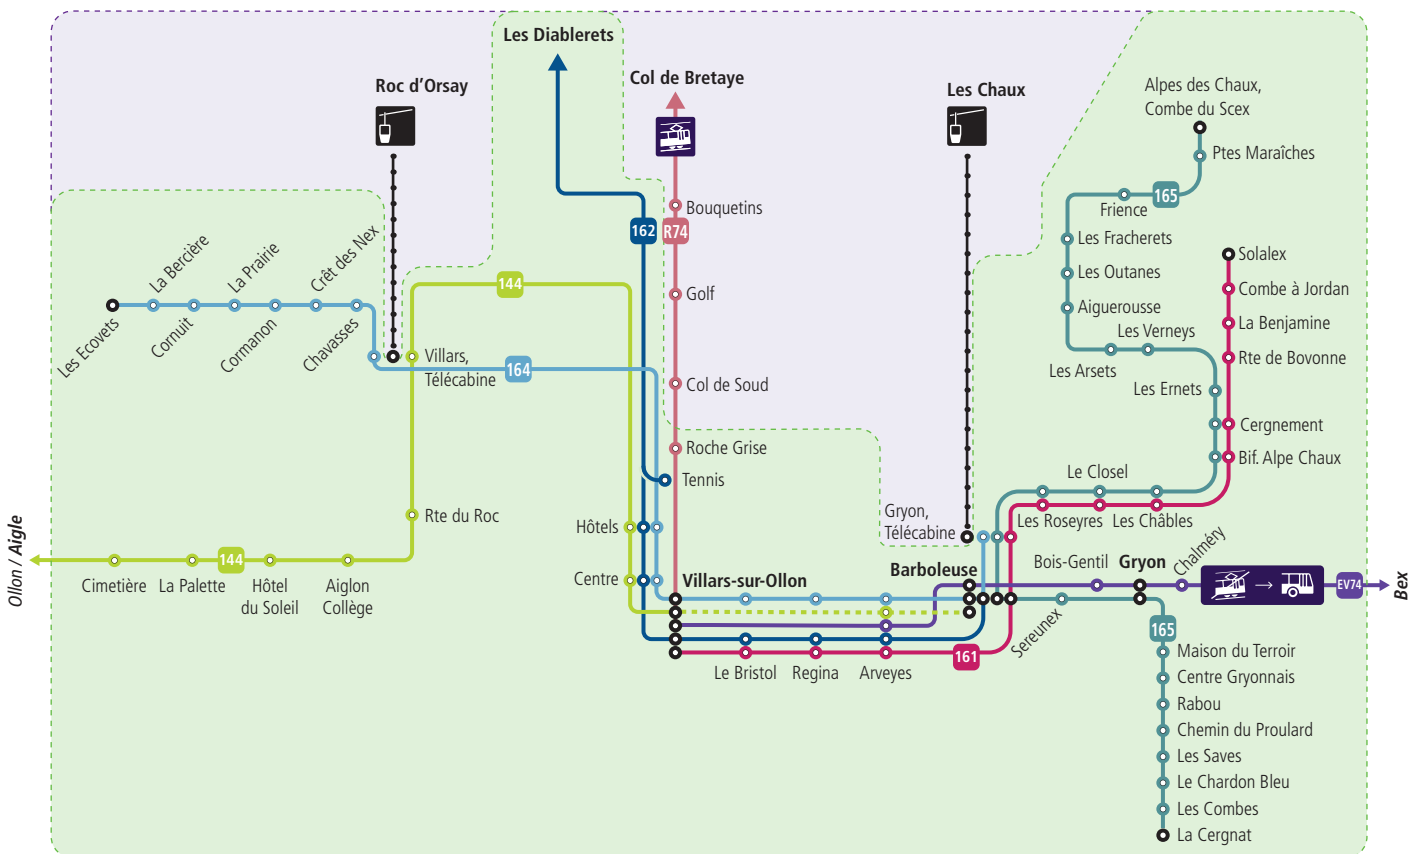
Les Diablerets

Col de Bretaye

Roc d'Orsay

Les Chaux

Alpes des Chaux, Combe du Scex

Ptes Maraîches

165

Frience

Les Fracherets

Les Outanes

Aiguerousse

Les Verneys

Les Arsets

Les Ernets

Solalex

Combe à Jordan

La Benjamine

Rte de Bovonne

Cergnement

Bif. Alpe Chaux

Le Closel

Les Roseyres

Les Châbles

Les Ecovets

La Bercière

Cornuit

La Prairie

Cornanon

Crêt des Nex

Chavasses

Villars, Télécabine

164

144

162

R74

Bouquetins

Golf

Col de Soud

Roche Grise

Tennis

Hôtels

Centre

Rte du Roc

Ollon / Aigle

Cimetière

La Palette

144

Hôtel du Soleil

Aiglon Collège

Villars-sur-Ollon

Gryon, Télécabine

Barboleuse

Bois-Gentil

Gryon

Chalméry

EV74

Bex

Le Bristol

Regina

Arveyes

161

Sereunex

165

Maison du Terroir

Centre Gryonnais

Rabou

Chemin du Proulard

Les Saves

Le Chardon Bleu

Les Combes

La Cergnat